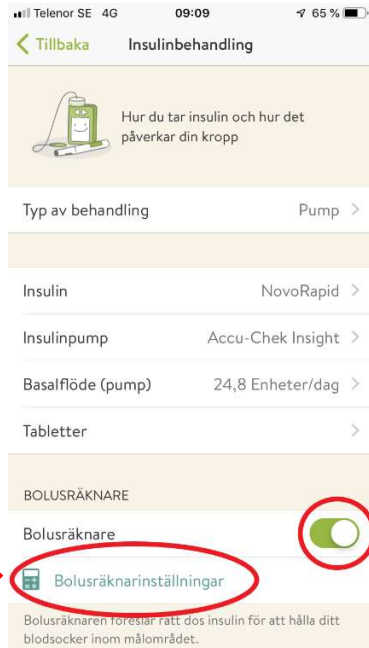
Telenor SE 4G 09:09 65 %

Tillbaka Insulinbehandling

Hur du tar insulin och hur det påverkar din kropp

Typ av behandling Pump >

Insulin NovoRapid >

Insulinpump Accu-Chek Insight >

Basalflöde (pump) 24,8 Enheter/dag >

Tabletter >

BOLUSRÄKNARE

Bolusräknare

Bolusräknarinställningar

Bolusräknaren föreslår rätt dos insulin för att hålla ditt blodsocker inom målområdet.